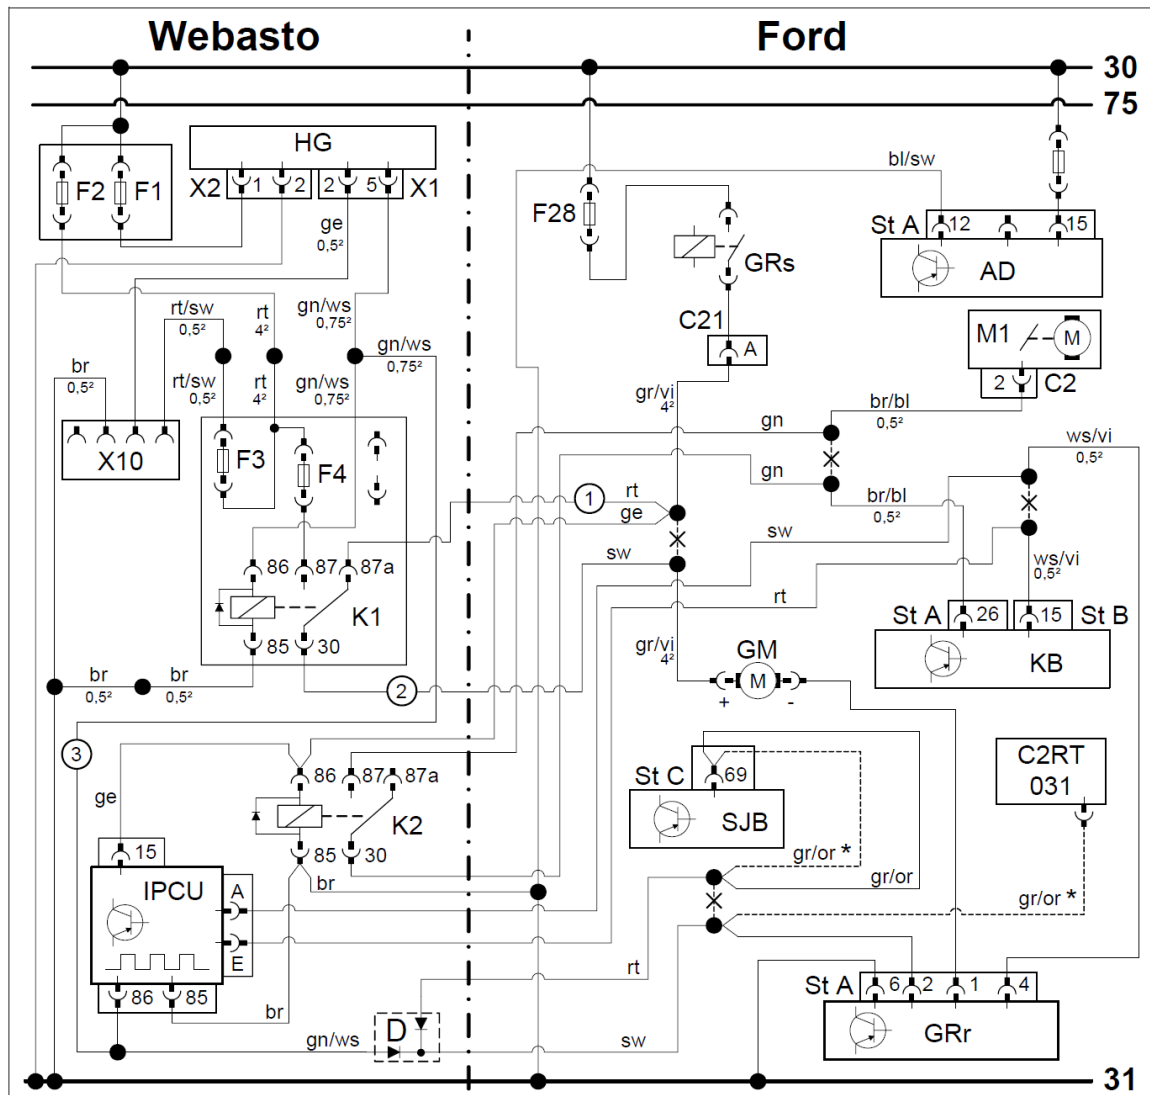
Webasto

Ford

30

75

HG

F2 F1

X2 1 2 2 5 X1

ge
0,5²

F28

GRs

bl/sw

St A 12 15

AD

rt/sw
0,5²

rt
4²

gn/ws
0,75²

C21

A

M1

M

2 C2

br
0,5²

rt/sw
0,5²

rt
4²

gn/ws
0,75²

gn/ws
0,75²

gr/vi
4²

gn

br/bl
0,5²

X10

F3

F4

gn

ws/vi
0,5²

1

rt
ge

br/bl
0,5²

sw

ws/vi
0,5²

86 87 87a

sw

rt

K1

St A 26 15 St B

85 30

gr/vi
4²

GM

M

KB

br
0,5²

br
0,5²

2

+ -

3

86 87 87a

St C 69

C2RT
031

ge

K2

SJB

15

85 30

gr/or *

IPCU

A

br

gr/or

E

gr/or *

rt

86 85

St A 6 2 1 4

br

D

GRr

gn/ws

sw

31